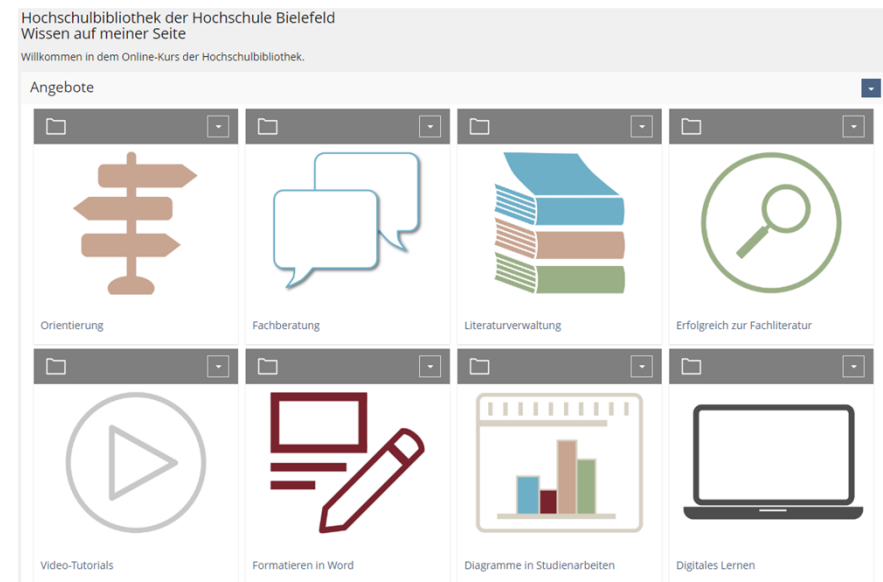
Hochschulbibliothek der Hochschule Bielefeld
Wissen auf meiner Seite

Willkommen in dem Online-Kurs der Hochschulbibliothek.

Angebote

Orientierung

Fachberatung

Literaturverwaltung

Erfolgreich zur Fachliteratur

Video-Tutorials

Formatieren in Word

Diagramme in Studienarbeiten

Digitales Lernen